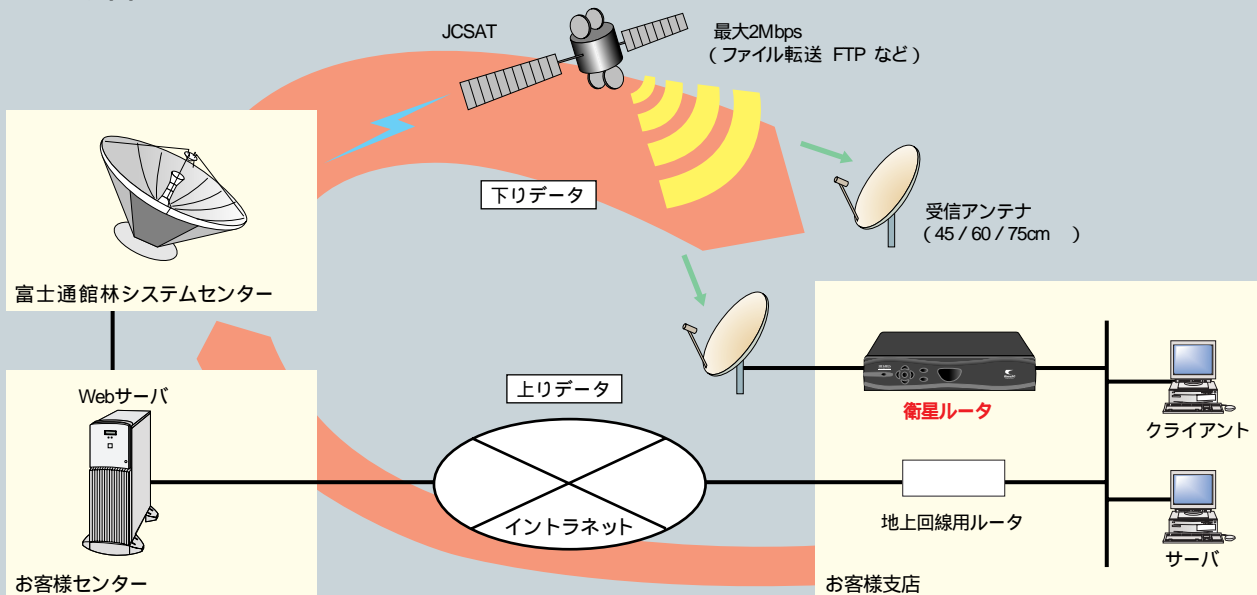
JCSAT

最大2Mbps
（ファイル転送 FTP など）

富士通館林システムセンター

下りデータ

受信アンテナ
（45 / 60 / 75cm ）

Webサーバ

上りデータ

衛星ルータ

クライアント

イントラネット

地上回線用ルータ

サーバ

お客様センター

お客様支店